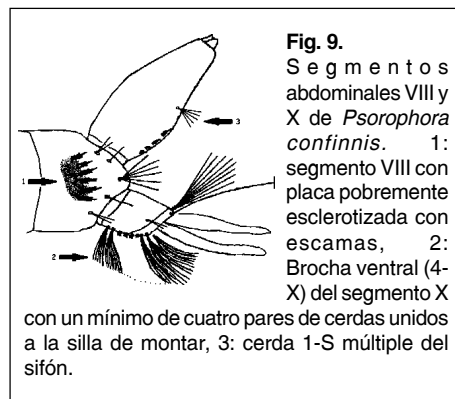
1
2
3

**Fig. 9.**
Segmentos abdominales VIII y X de *Psorophora confinnis.* 1: segmento VIII con placa pobremente esclerotizada con escamas, 2: Brocha ventral (4-X) del segmento X con un mínimo de cuatro pares de cerdas unidos a la silla de montar, 3: cerda 1-S múltiple del sifón.